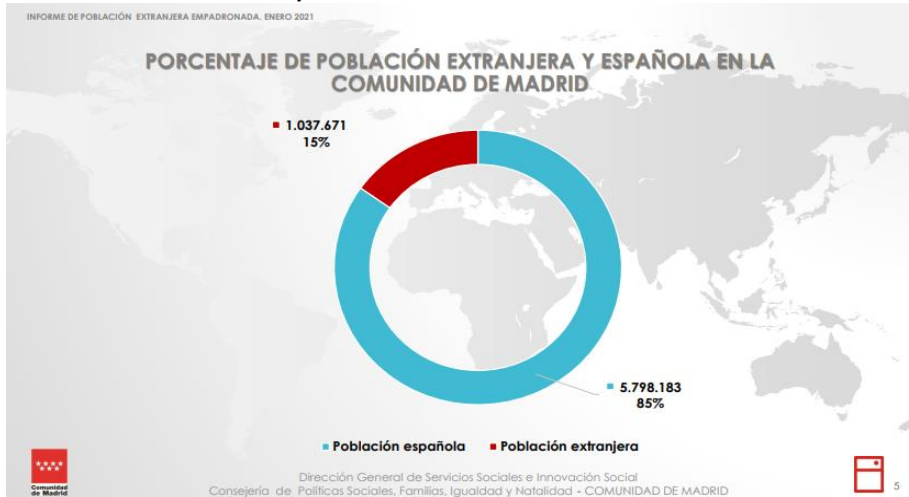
INFORME DE POBLACIÓN EXTRANJERA EMPADRONADA. ENERO 2021

PORCENTAJE DE POBLACIÓN EXTRANJERA Y ESPAÑOLA EN LA COMUNIDAD DE MADRID

1.037.671
15%

5.798.183
85%

Población española ■ Población extranjera

Comunidad de Madrid

Dirección General de Servicios Sociales e Innovación Social
Consejería de Políticas Sociales, Familias, Igualdad y Natalidad - COMUNIDAD DE MADRID

5